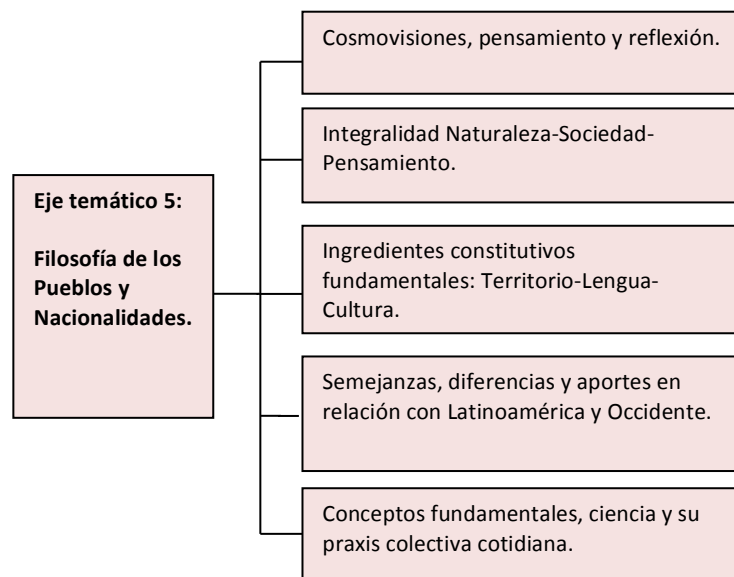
Eje temático 5:

Filosofía de los Pueblos y Nacionalidades.

Cosmovisiones, pensamiento y reflexión.

Integralidad Naturaleza-Sociedad-Pensamiento.

Ingredientes constitutivos fundamentales: Territorio-Lengua-Cultura.

Semejanzas, diferencias y aportes en relación con Latinoamérica y Occidente.

Conceptos fundamentales, ciencia y su praxis colectiva cotidiana.